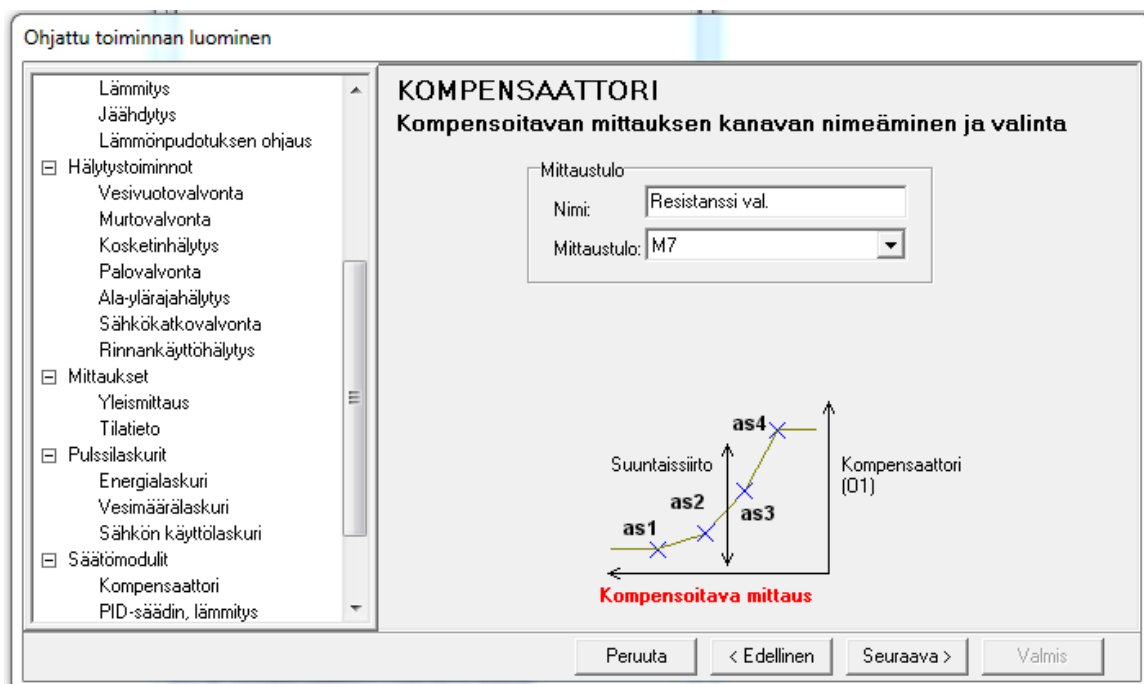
Ohjattu toiminnan luominen

Lämmitys
Jäähdytys
Lämmönpudotuksen ohjaus
⊟ Hälytystoiminnot
Vesivuotovalvonta
Murtovalvonta
Kosketinhälytys
Palovalvonta
Ala-ylärajahälytys
Sähkökatkovalvonta
Rinnankäyttöhälytys
⊟ Mittaukset
Yleismittaus
Tilatieto
⊟ Pulssilaskurit
Energialaskuri
Vesimäärälaskuri
Sähkön käyttölaskuri
⊟ Säätömodulit
Kompensaattori
PID-säädin, lämmitys

KOMPENSAATTORI
Kompensoitavan mittauksen kanavan nimeäminen ja valinta

Mittaustulo
Nimi: Resistanssi val.
Mittaustulo: M7

as4
Suuntaissiirto
Kompensaattori (01)
as2
as3
as1
Kompensoitava mittaus

Peruuta
< Edellinen
Seuraava >
Valmis